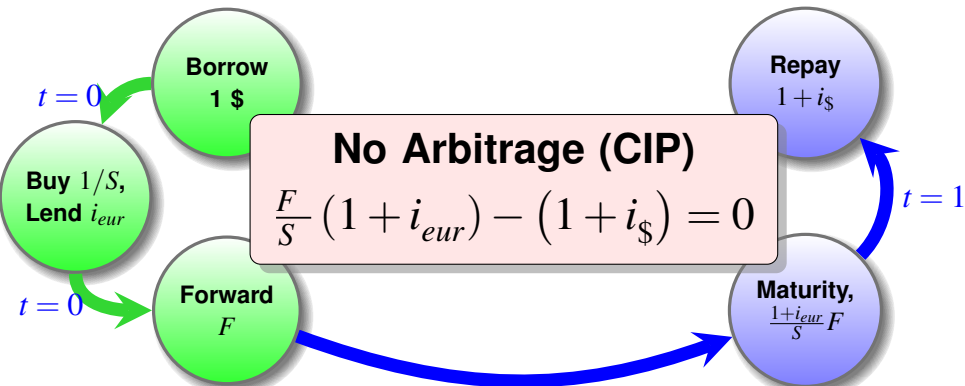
Borrow
1 $

$t=0$

Buy $1/S$,
Lend $i_{eur}$

$t=0$

Forward
$F$

No Arbitrage (CIP)

$\frac{F}{S}\left(1+i_{eur}\right)-\left(1+i_{\$}\right)=0$

Repay
$1+i_{\$}$

$t=1$

Maturity,
$\frac{1+i_{eur}}{S}F$